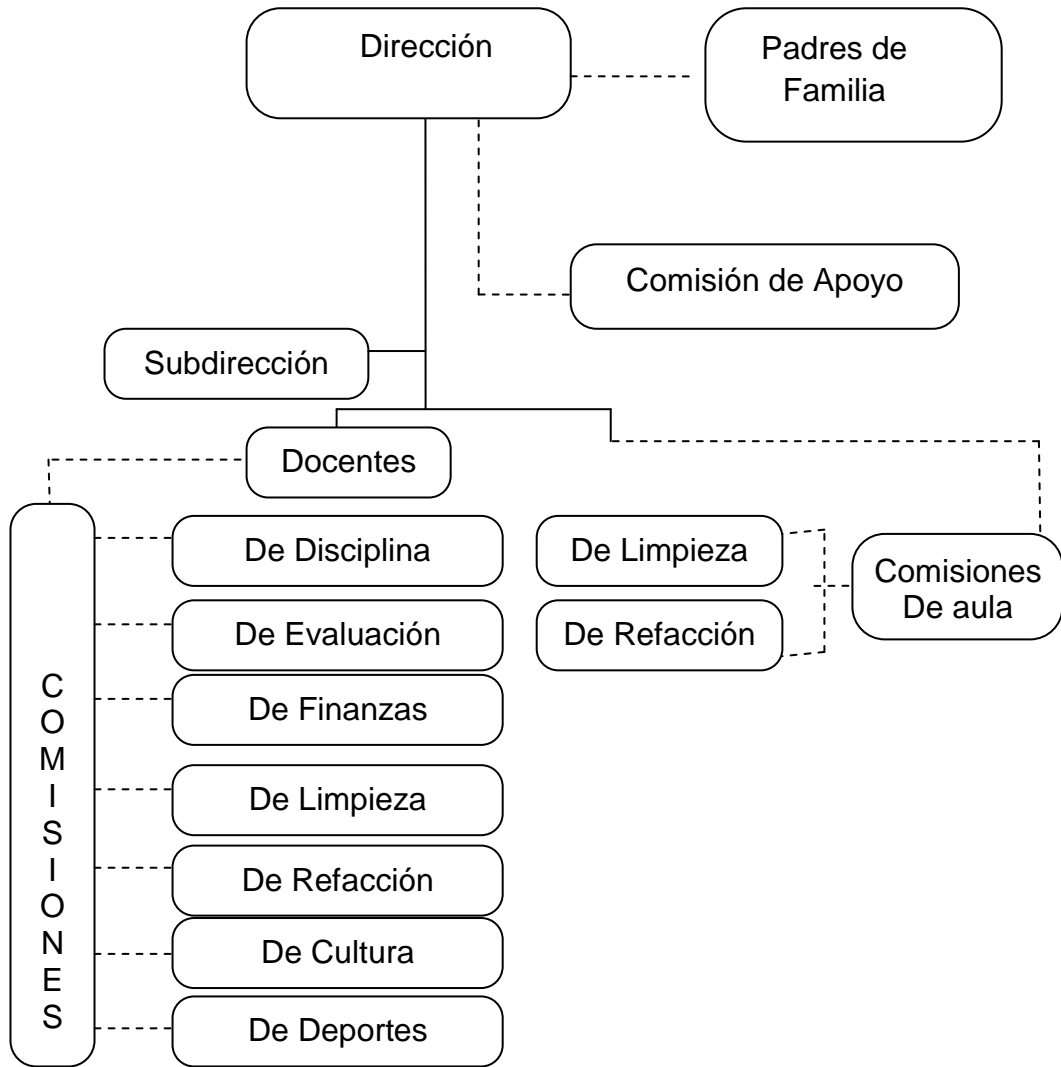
Dirección

Padres de Familia

Comisión de Apoyo

Subdirección

Docentes

C
O
M
I
S
I
O
N
E
S

De Disciplina

De Evaluación

De Finanzas

De Limpieza

De Refacción

De Cultura

De Deportes

De Limpieza

De Refacción

Comisiones De aula